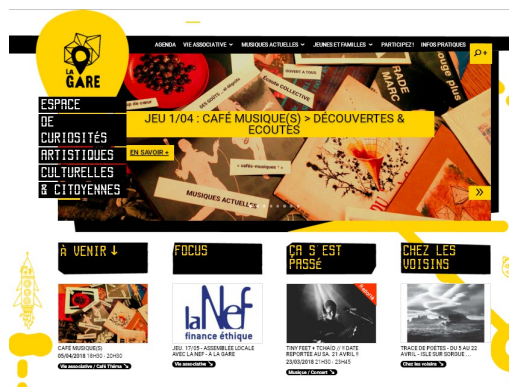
LA GARE

AGENDA VIE ASSOCIATIVE MUSIQUES ACTUELLES JEUNES ET FAMILLES PARTICIPEZ! INFOS PRATIQUES

ESPACE DE CURIOSITÉS ARTISTIQUES CULTURELLES & CITOYENNES

JEU 1/04 : CAFÉ MUSIQUE(S) > DÉCOUVERTES & ECOUTES

EN SAVOIR +

À VENIR ↓

CAFÉ MUSIQUE(S)
05/04/2018 18H30 - 20H30
Vie associative / Café Théma

FOCUS

la Nef
finance éthique

JEU. 17/05 - ASSEMBLÉE LOCALE AVEC LA NEF - À LA GARE
Vie associative

ÇA S'EST PASSÉ

TINY FEET + TCHAÏD // !! DATE REPORTÉE AU SA. 21 AVRIL !!
23/03/2018 21H30 - 23H45
Musique / Concert

CHEZ LES VOISINS

TRACE DE POÈTES - DU 5 AU 22 AVRIL - ISLE SUR SORGUE ...
Chez les voisins